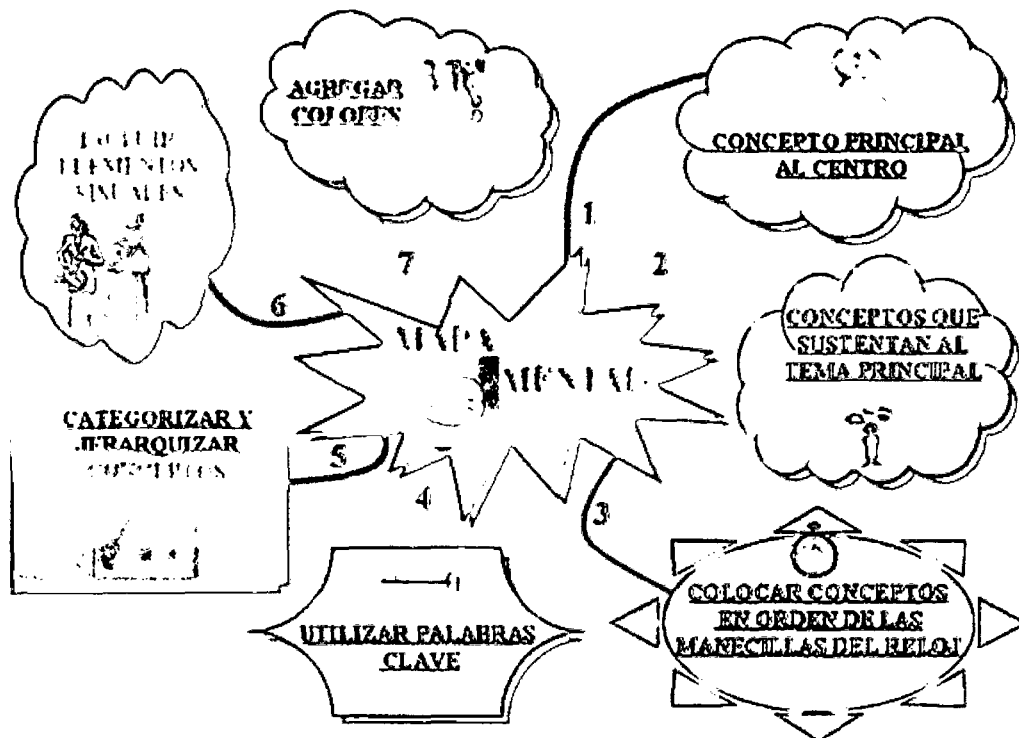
AGREGAR COLORES

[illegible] ELEMENTOS VISUALES

CONCEPTO PRINCIPAL AL CENTRO

1

2

7

6

MAPA MENTAL

CONCEPTOS QUE SUSTENTAN AL TEMA PRINCIPAL

CATEGORIZAR Y JERARQUIZAR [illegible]

5

4

3

UTILIZAR PALABRAS CLAVE

COLOCAR CONCEPTOS EN ORDEN DE LAS MANECILLAS DEL RELOJ